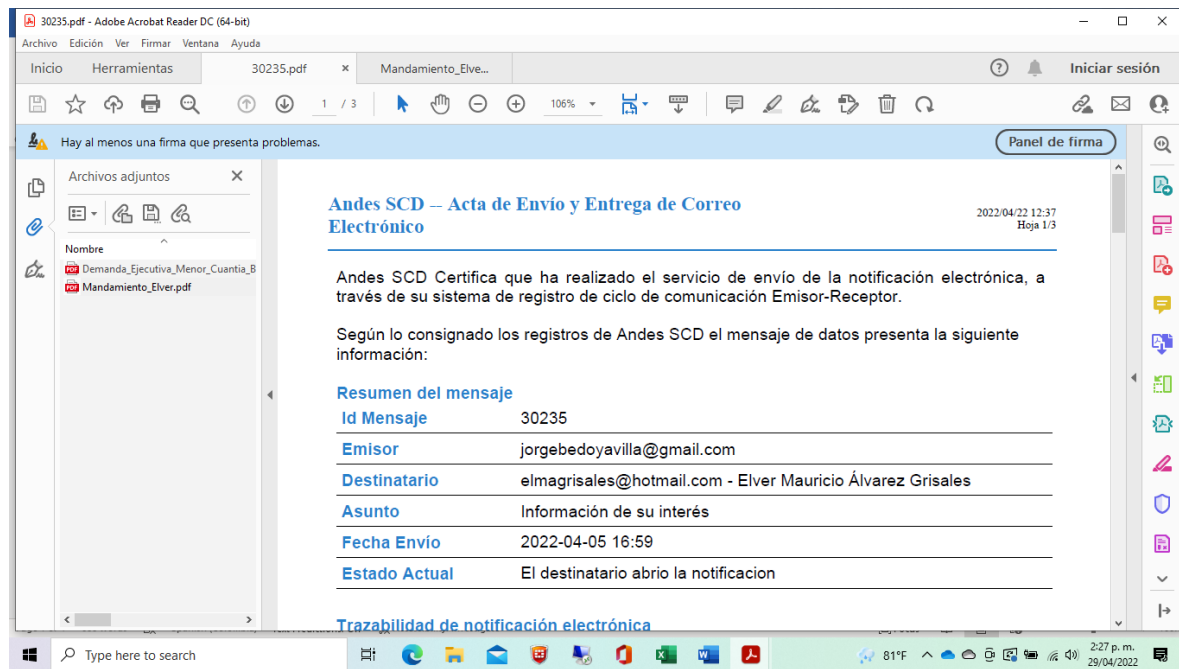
30235.pdf - Adobe Acrobat Reader DC (64-bit)

Archivo Edición Ver Firmar Ventana Ayuda

Inicio Herramientas 30235.pdf × Mandamiento_Elve...

Iniciar sesión

1 / 3 106%

Hay al menos una firma que presenta problemas.

Panel de firma

Archivos adjuntos

Nombre

Demanda_Ejecutiva_Menor_Cuantia_B

Mandamiento_Elver.pdf

Andes SCD – Acta de Envío y Entrega de Correo Electrónico

2022/04/22 12:37
Hoja 1/3

Andes SCD Certifica que ha realizado el servicio de envío de la notificación electrónica, a través de su sistema de registro de ciclo de comunicación Emisor-Receptor.

Según lo consignado los registros de Andes SCD el mensaje de datos presenta la siguiente información:

Resumen del mensaje

| Id Mensaje | 30235 |
|---|---|
| Emisor | jorgebedoyavilla@gmail.com |
| Destinatario | elmagrisales@hotmail.com - Elver Mauricio Álvarez Grisales |
| Asunto | Información de su interés |
| Fecha Envío | 2022-04-05 16:59 |
| Estado Actual | El destinatario abrio la notificacion |

Trazabilidad de notificación electrónica

Type here to search

81°F

2:27 p. m.
29/04/2022